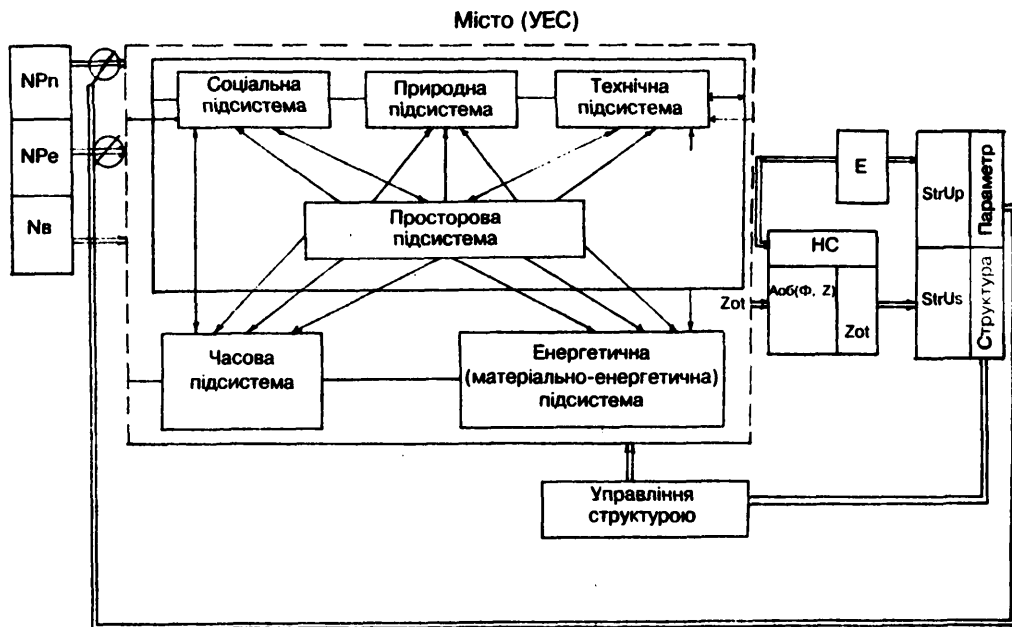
Місто (УЕС)

NPп

NPе

Nв

Соціальна підсистема

Природна підсистема

Технічна підсистема

Просторова підсистема

Часова підсистема

Енергетична (матеріально-енергетична) підсистема

E

HC

Aоб(Ф, Z)

Zot

Zot

StrUp

StrUs

Параметр

Структура

Управління структурою